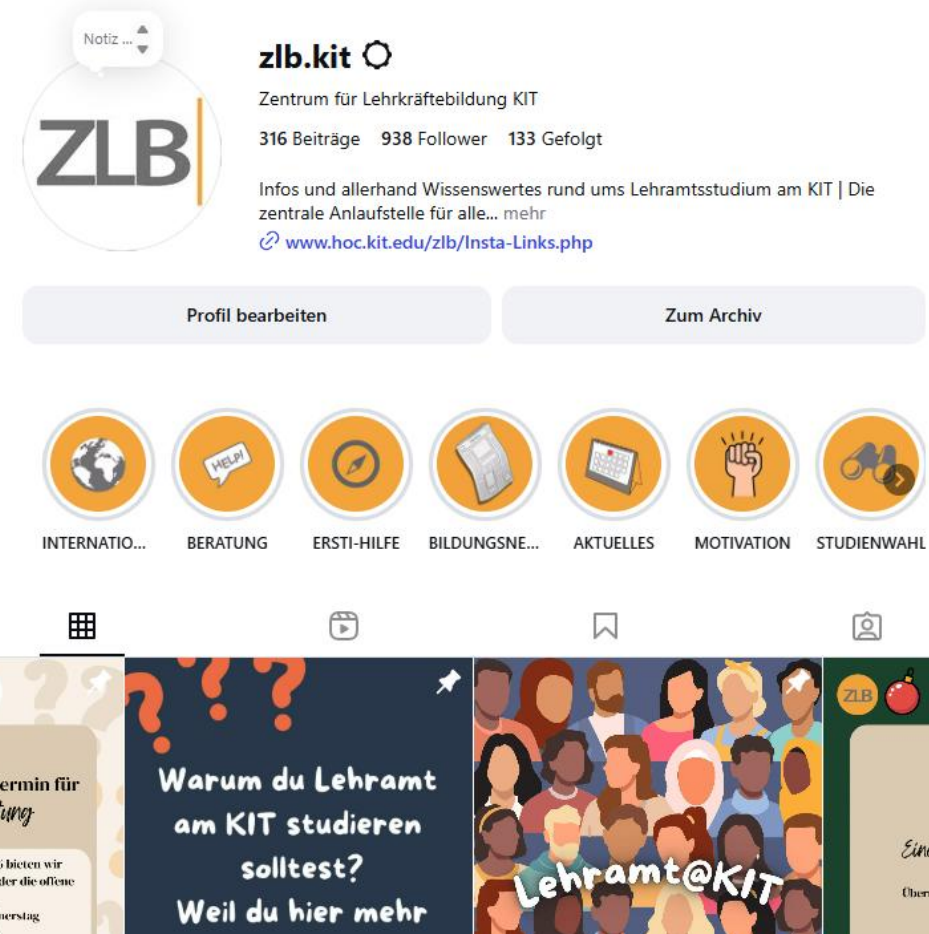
Notiz ...

ZLB

zlb.kit

Zentrum für Lehrkräftebildung KIT

316 Beiträge 938 Follower 133 Gefolgt

Infos und allerhand Wissenswertes rund ums Lehramtsstudium am KIT | Die zentrale Anlaufstelle für alle... mehr

www.hoc.kit.edu/zlb/Insta-Links.php

Profil bearbeiten

Zum Archiv

HELP!

INTERNATIO... BERATUNG ERSTI-HILFE BILDUNGSNE... AKTUELLES MOTIVATION STUDIENWAHL

ermin für
ung
bieten wir
der die offene
nerstag

Warum du Lehramt am KIT studieren solltest? Weil du hier mehr

Lehramt@KIT

ZLB

Ein
Über